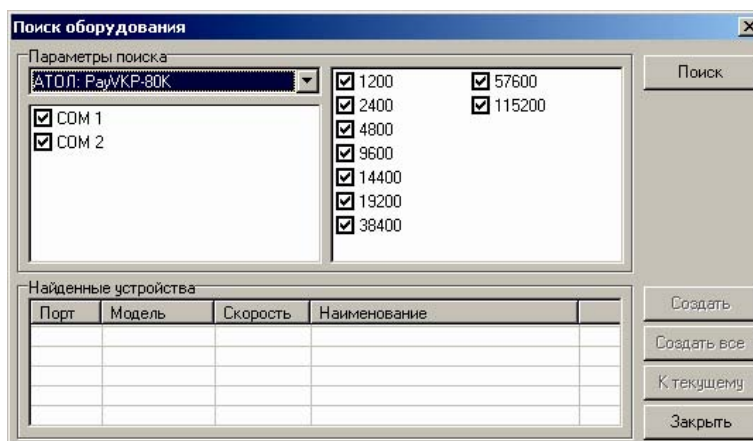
Поиск оборудования

Параметры поиска

АТОЛ: PayVKP-80K

COM 1
COM 2

1200
2400
4800
9600
14400
19200
38400
57600
115200

Поиск

Найденные устройства

| Порт | Модель | Скорость | Наименование | |
|---|---|---|---|---|
| | | | | |
| | | | | |
| | | | | |
| | | | | |
| | | | | |

Создать

Создать все

К текущему

Закрыть